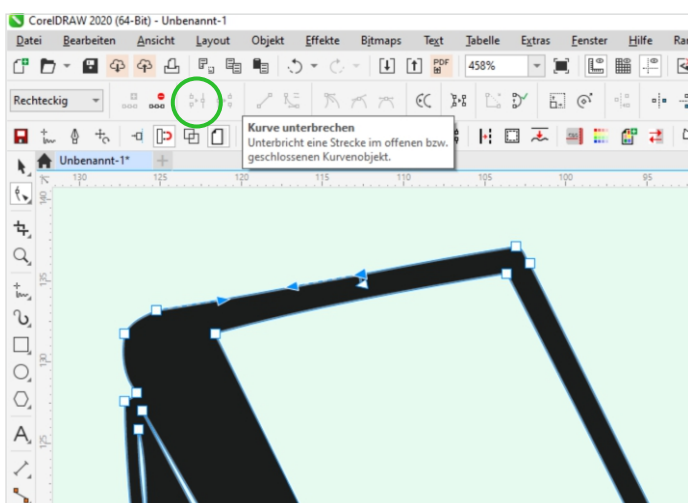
CorelDRAW 2020 (64-Bit) - Unbenannt-1

Datei Bearbeiten Ansicht Layout Objekt Effekte Bitmaps Text Tabelle Extras Fenster Hilfe Ra

458%

Rechteckig

Kurve unterbrechen
Unterbricht eine Strecke im offenen bzw. geschlossenen Kurvenobjekt.

Unbenannt-1*

130 125 120 115 110 105 100 95

180 175 170